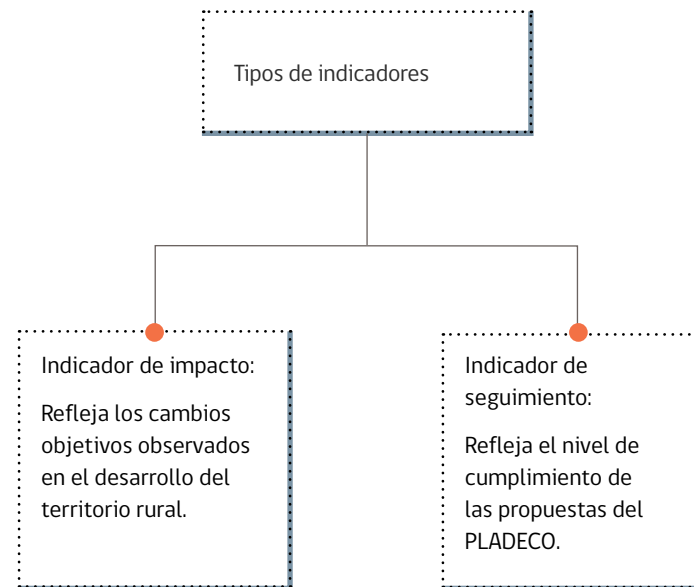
Tipos de indicadores

Indicador de impacto:

Refleja los cambios objetivos observados en el desarrollo del territorio rural.

Indicador de seguimiento:

Refleja el nivel de cumplimiento de las propuestas del PLADECO.